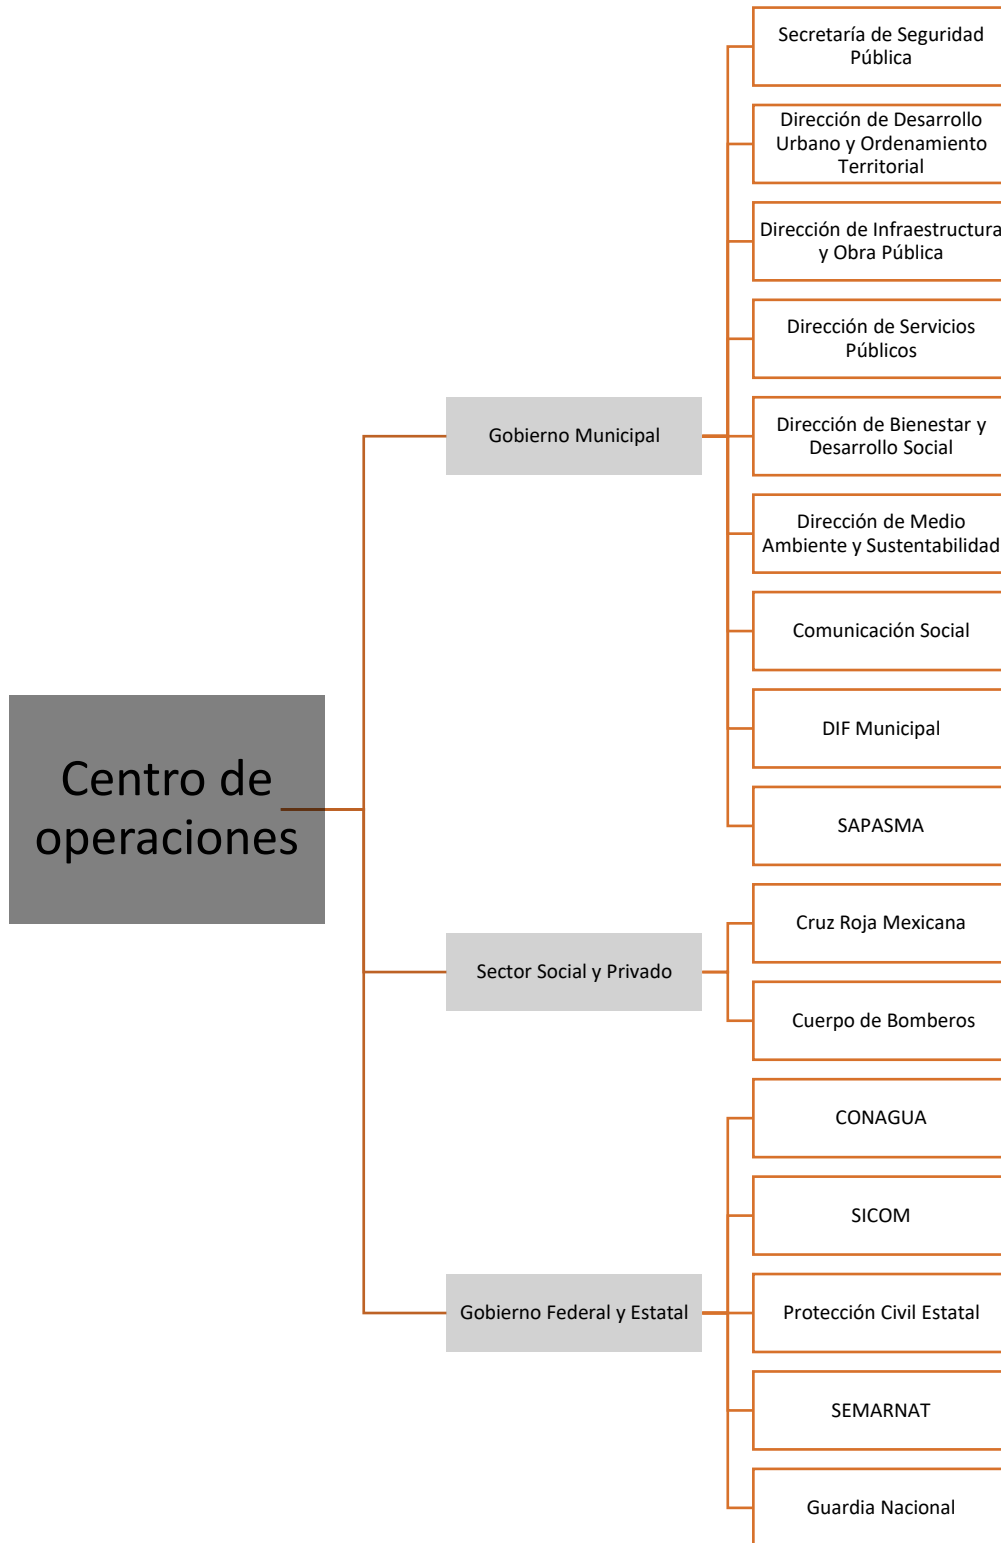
Centro de operaciones

Gobierno Municipal

Secretaría de Seguridad Pública

Dirección de Desarrollo Urbano y Ordenamiento Territorial

Dirección de Infraestructura y Obra Pública

Dirección de Servicios Públicos

Dirección de Bienestar y Desarrollo Social

Dirección de Medio Ambiente y Sustentabilidad

Comunicación Social

DIF Municipal

SAPASMA

Sector Social y Privado

Cruz Roja Mexicana

Cuerpo de Bomberos

Gobierno Federal y Estatal

CONAGUA

SICOM

Protección Civil Estatal

SEMARNAT

Guardia Nacional